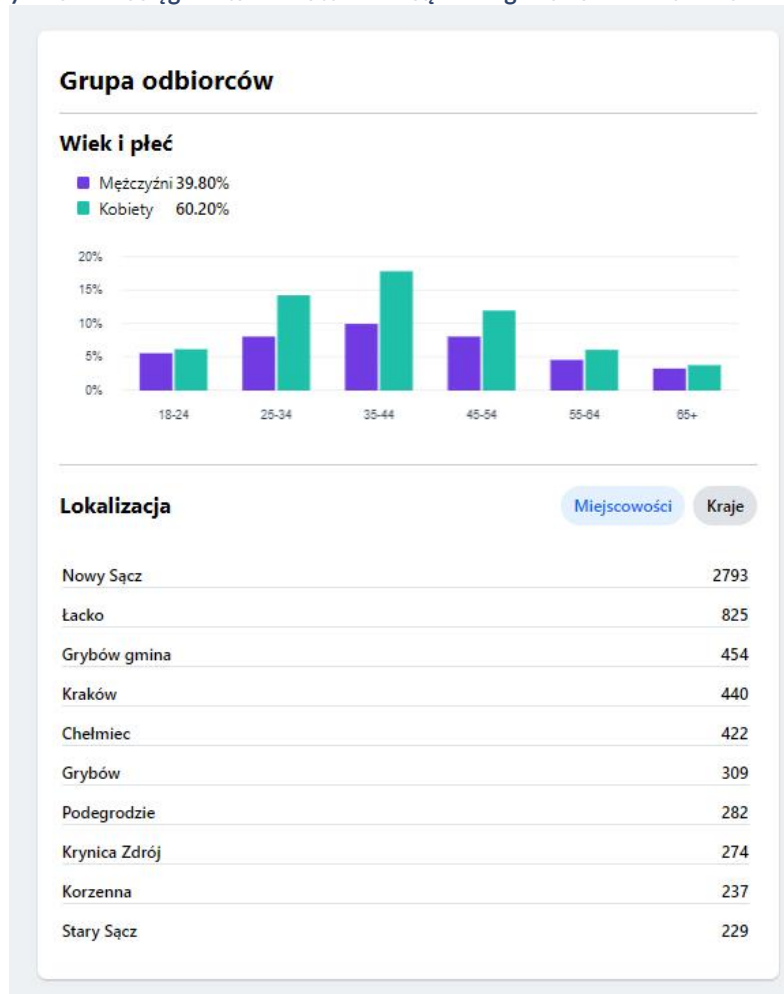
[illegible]

Grupa odbiorców

Wiek i płeć

Mężczyźni 39.80%
Kobiety 60.20%

20%
15%
10%
5%
0%

18-24
25-34
35-44
45-54
55-64
65+

Lokalizacja

Miejscowości
Kraje

| | |
|---|---|
| Nowy Sącz | 2793 |
| Łacko | 825 |
| Grybów gmina | 454 |
| Kraków | 440 |
| Chełmiec | 422 |
| Grybów | 309 |
| Podegrodzie | 282 |
| Krynica Zdrój | 274 |
| Korzenna | 237 |
| Stary Sącz | 229 |